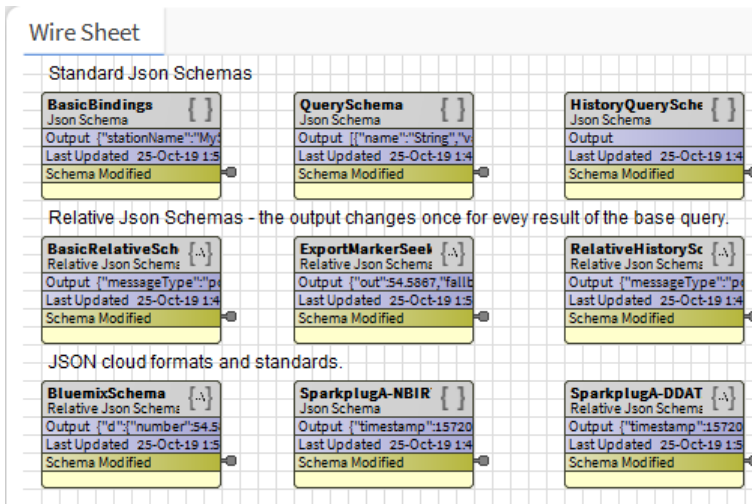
Wire Sheet

Standard Json Schemas

BasicBindings
Json Schema
Output {"stationName":"My
Last Updated 25-Oct-19 1:5
Schema Modified

QuerySchema
Json Schema
Output [{"name":"String","v
Last Updated 25-Oct-19 1:4
Schema Modified

HistoryQuerySche
Json Schema
Output
Last Updated 25-Oct-19 1:4
Schema Modified

Relative Json Schemas - the output changes once for evey result of the base query.

BasicRelativeSch
Relative Json Schema
Output {"messageType":"p
Last Updated 25-Oct-19 1:4
Schema Modified

ExportMarkerSeel
Relative Json Schema
Output {"out":54.5867,"fallb
Last Updated 25-Oct-19 1:5
Schema Modified

RelativeHistorySc
Relative Json Schema
Output {"messageType":"p
Last Updated 25-Oct-19 1:4
Schema Modified

JSON cloud formats and standards.

BluemixSchema
Relative Json Schema
Output {"d":{"number":54.5
Last Updated 25-Oct-19 1:5
Schema Modified

SparkplugA-NBIR
Json Schema
Output {"timestamp":15720
Last Updated 25-Oct-19 1:4
Schema Modified

SparkplugA-DDAT
Relative Json Schema
Output {"timestamp":15720
Last Updated 25-Oct-19 1:5
Schema Modified